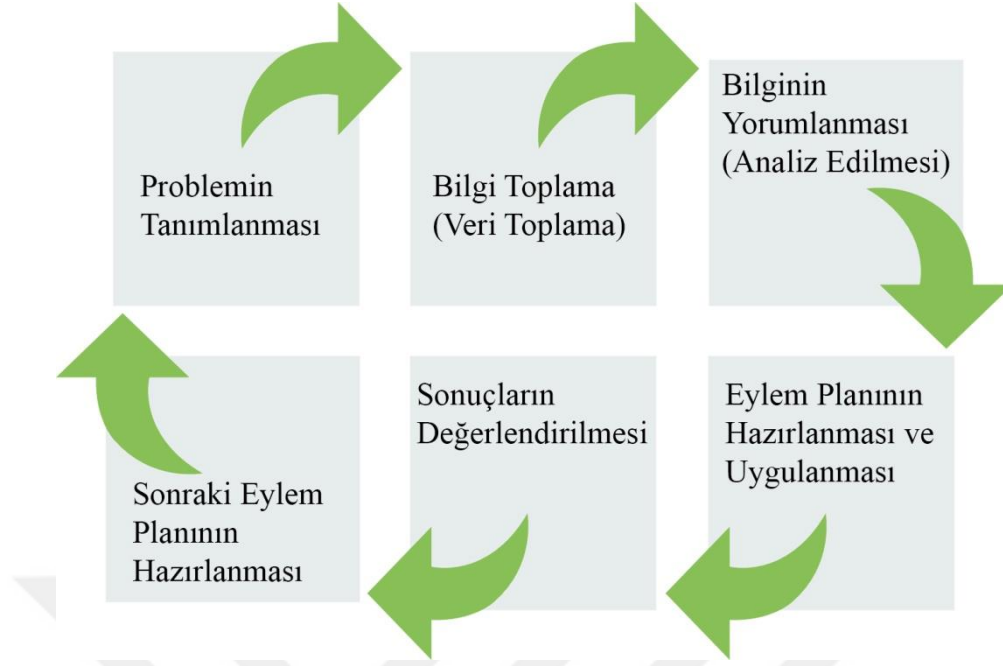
Problemin Tanımlanması

Bilgi Toplama (Veri Toplama)

Bilginin Yorumlanması (Analiz Edilmesi)

Eylem Planının Hazırlanması ve Uygulanması

Sonuçların Değerlendirilmesi

Sonraki Eylem Planının Hazırlanması